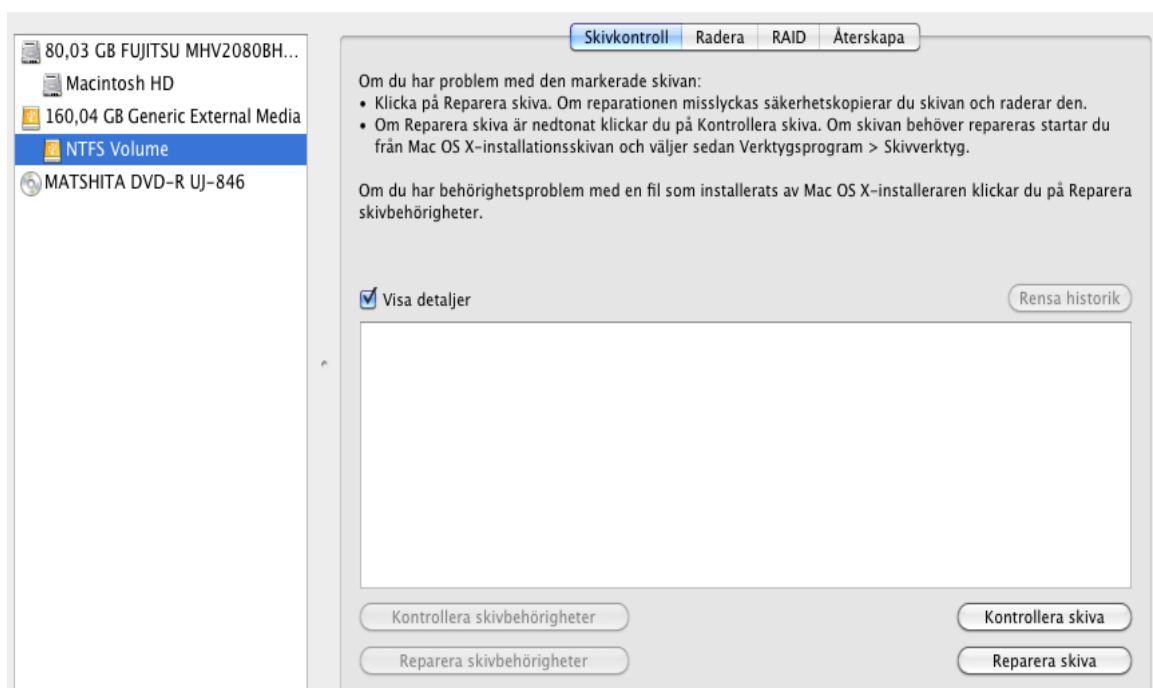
80,03 GB FUJITSU MHV2080BH...
Macintosh HD
160,04 GB Generic External Media
NTFS Volume
MATSHITA DVD-R UJ-846

Skivkontroll | Radera | RAID | Återskapa

Om du har problem med den markerade skivan:
• Klicka på Reparera skiva. Om reparationen misslyckas säkerhetskopierar du skivan och raderar den.
• Om Reparera skiva är nedtonat klickar du på Kontrollera skiva. Om skivan behöver repareras startar du från Mac OS X-installationsskivan och väljer sedan Verktygsprogram > Skivverktyg.

Om du har behörighetsproblem med en fil som installerats av Mac OS X-installeraren klickar du på Reparera skivbehörigheter.

Visa detaljer

Rensa historik

Kontrollera skivbehörigheter

Kontrollera skiva

Reparera skivbehörigheter

Reparera skiva